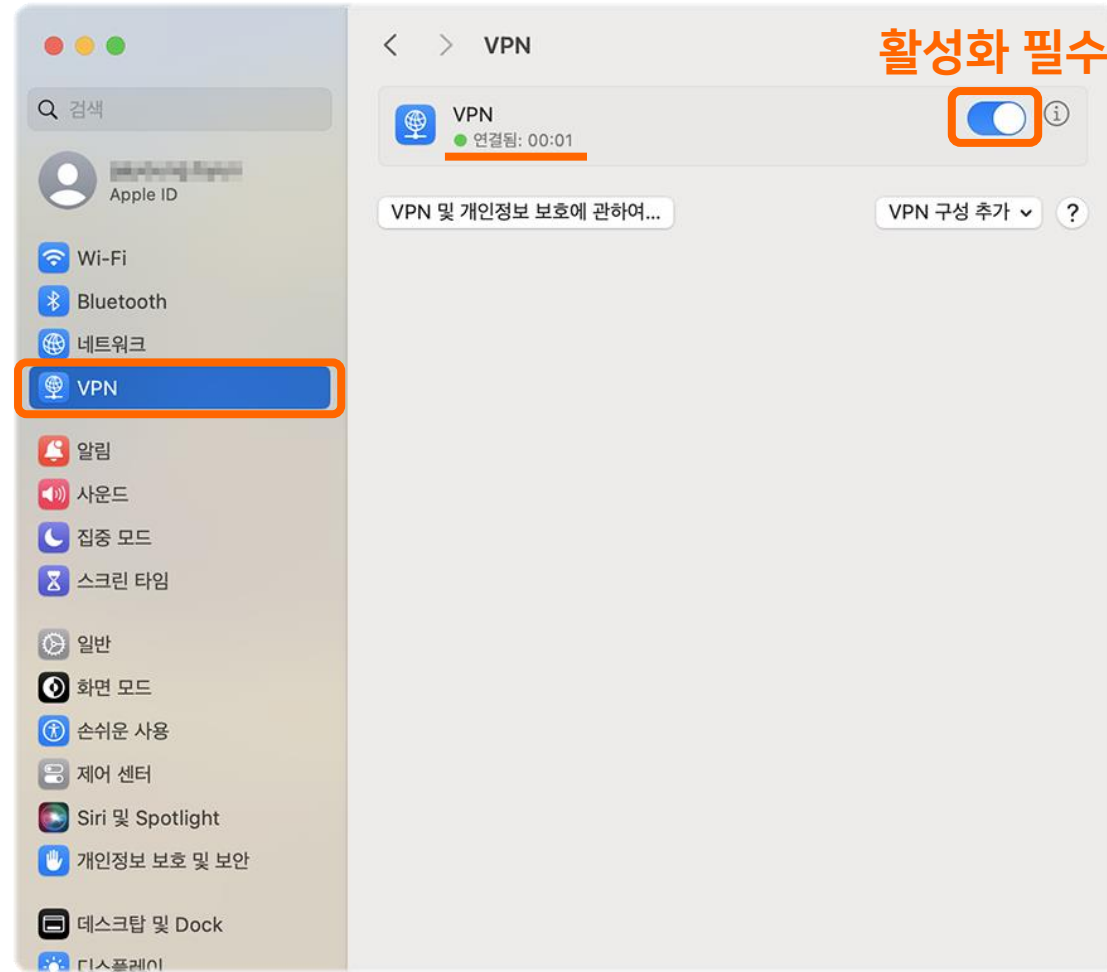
활성화 필수

검색

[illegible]
Apple ID

Wi-Fi
Bluetooth
네트워크
VPN

알림
사운드
집중 모드
스크린 타임

일반
화면 모드
손쉬운 사용
제어 센터
Siri 및 Spotlight
개인정보 보호 및 보안

데스크탑 및 Dock
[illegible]

VPN

VPN
연결됨: 00:01

VPN 및 개인정보 보호에 관하여...
VPN 구성 추가
?